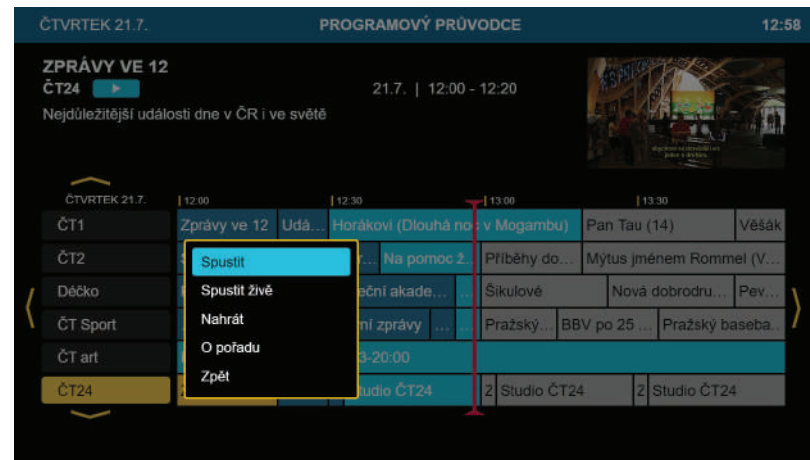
ČTVRTEK 21.7.
PROGRAMOVÝ PRŮVODCE
12:58

ZPRÁVY VE 12
ČT24
21.7. | 12:00 - 12:20
Nejdůležitější události dne v ČR i ve světě

ČTVRTEK 21.7.
12:00
12:30
13:00
13:30

ČT1
Zprávy ve 12
Udá...
Horákovi (Dlouhá noc v Mogambu)
Pan Tau (14)
Věšák

ČT2
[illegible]r...
Na pomoc 2...
Příběhy do...
Mýtus jménem Rommel (V...

Déčko
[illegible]eční akade...
...
Šikulové
Nová dobrodru...
Pev...

ČT Sport
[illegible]ní zprávy
...
Pražský...
BBV po 25 ...
Pražský baseba...

ČT art
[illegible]3-20:00

ČT24
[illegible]tudio ČT24
2
Studio ČT24
2
Studio ČT24

Spustit
Spustit živě
Nahrát
O pořadu
Zpět